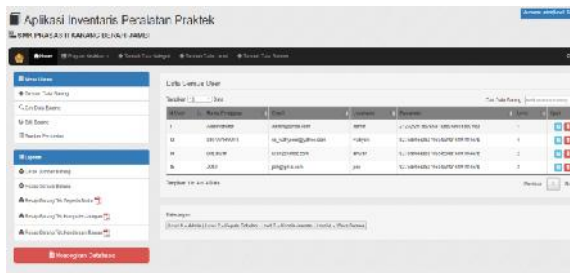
Aplikasi Inventaris Peralatan Praktek

SMK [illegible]

Home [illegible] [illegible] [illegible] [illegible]

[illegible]

Data Semua User

Tampilkan 10 baris

Cari Data Barang

| No | Nama Pengguna | Email | Username | Password | Level | Opsi |
|---|---|---|---|---|---|---|
| 1 | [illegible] | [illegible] | admin | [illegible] | 1 | |
| 2 | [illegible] | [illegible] | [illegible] | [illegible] | 2 | |
| 3 | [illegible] | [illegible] | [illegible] | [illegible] | 2 | |
| 4 | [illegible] | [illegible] | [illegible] | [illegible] | 3 | |

Tampilkan 1 to 4 of 4 data

Previous 1 Next

Keterangan:

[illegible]

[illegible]

Laporan

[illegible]

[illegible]

Manajemen Database